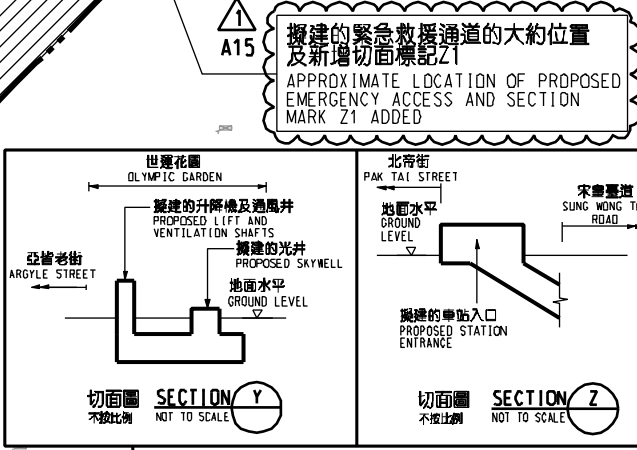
1
A15

擬建的緊急救援通道的大約位置及新增切面標記Z1
APPROXIMATE LOCATION OF PROPOSED EMERGENCY ACCESS AND SECTION MARK Z1 ADDED

世運花園
OLYMPIC GARDEN

擬建的升降機及通風井
PROPOSED LIFT AND VENTILATION SHAFTS

擬建的光井
PROPOSED SKYWELL

亞皆老街
ARGYLE STREET

地面水平
GROUND LEVEL

切面圖
不按比例
SECTION
NOT TO SCALE
Y

北帝街
PAK TAI STREET

宋皇臺道
SUNG WONG T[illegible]
ROAD

地面水平
GROUND LEVEL

擬建的車站入口
PROPOSED STATION ENTRANCE

切面圖
不按比例
SECTION
NOT TO SCALE
Z